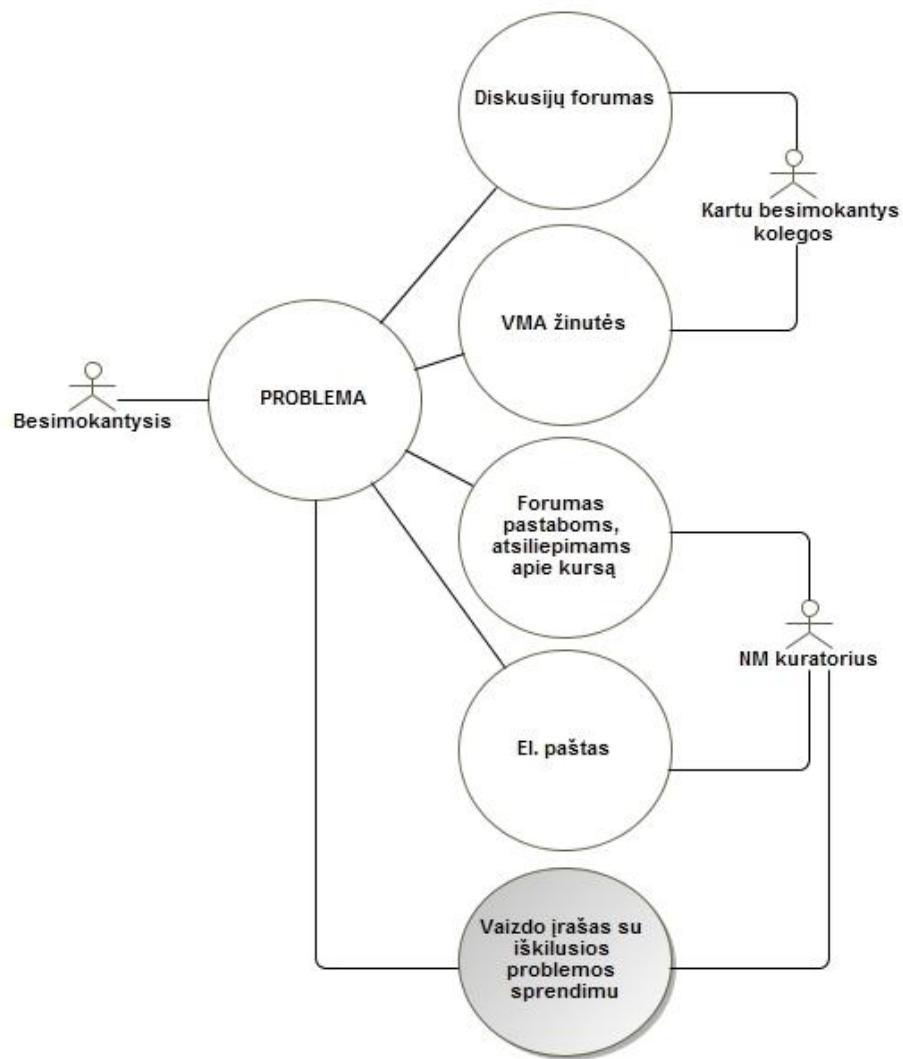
Diskusijų forumas

Kartu besimokantys kolegos

VMA žinutės

Besimokantysis

PROBLEMA

Forumas pastaboms, atsiliepimams apie kursą

NM kuratorius

El. paštas

Vaizdo įrašas su iškilusios problemos sprendimu